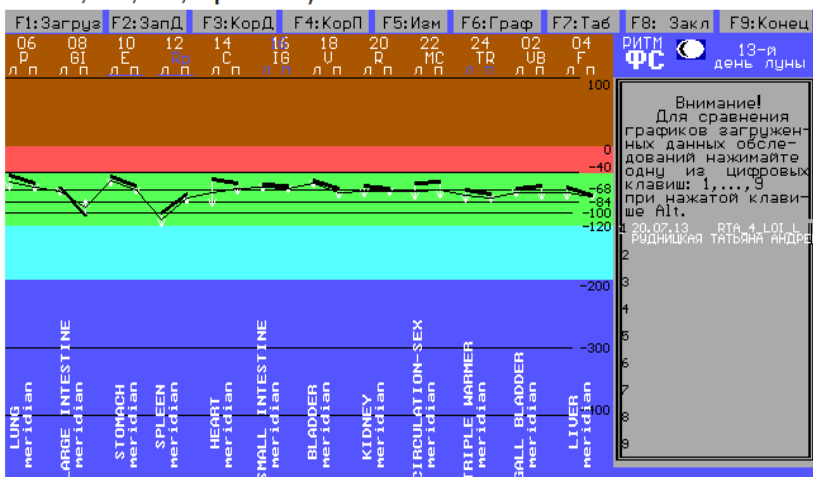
F1:Загруз F2:ЗапД F3:КорД F4:КорП F5:Изм F6:Граф F7:Таб F8: Закл F9:Конец

06 P л п
08 GI л п
10 E л п
12 RP л п
14 C л п
16 IG л п
18 V л п
20 R л п
22 MC л п
24 TR л п
02 VB л п
04 F л п

РИТМ ФС 13-й день луны

100
0
-40
-68
-84
-100
-120
-200
-300
-400

Внимание! Для сравнения графиков загруженных данных обследований нажимайте одну из цифровых клавиш: 1,...,9 при нажатой клавише Alt.

1 20.07.13 RTA 4 LOI L
РУДНИЦКАЯ ТАТЬЯНА АНДРЕ
2
3
4
5
6
7
8
9

LUNG meridian
LARGE INTESTINE meridian
STOMACH meridian
SPLEEN meridian
HEART meridian
SMALL INTESTINE meridian
BLADDER meridian
KIDNEY meridian
CIRCULATION-SEX meridian
TRIPLE WARMER meridian
GALL BLADDER meridian
LIVER meridian